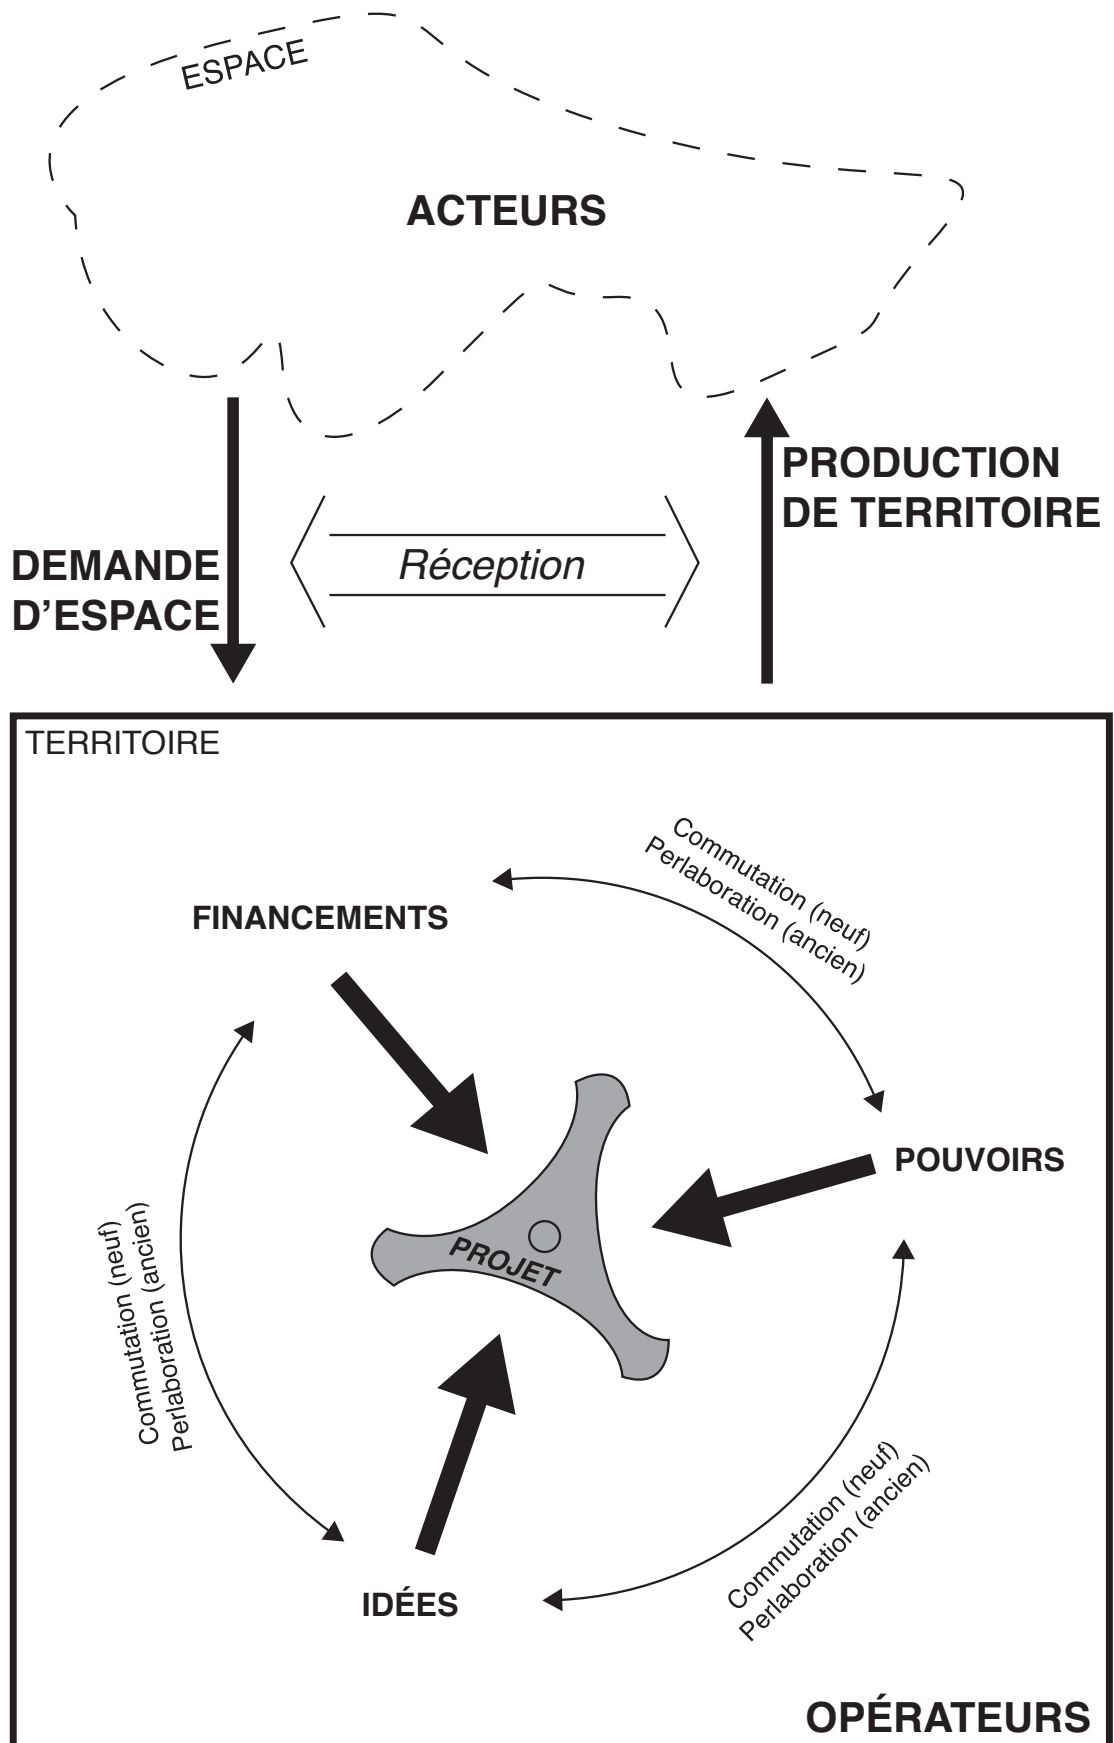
ESPACE

ACTEURS

DEMANDE D'ESPACE

Réception

PRODUCTION DE TERRITOIRE

TERRITOIRE

Commutation (neuf)
Perlaboration (ancien)

FINANCEMENTS

POUVOIRS

Commutation (neuf)
Perlaboration (ancien)

PROJET

Commutation (neuf)
Perlaboration (ancien)

IDÉES

OPÉRATEURS